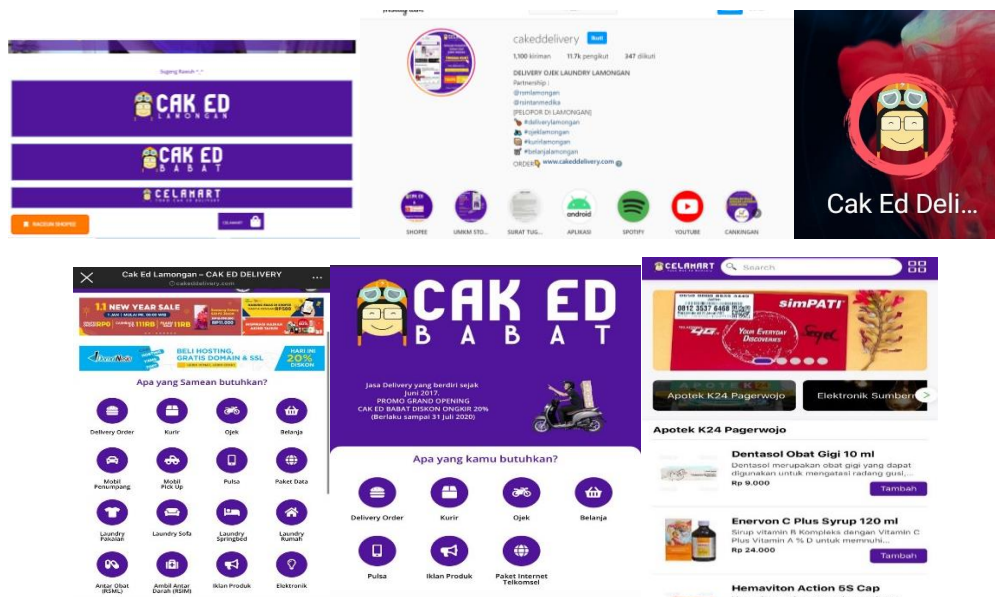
Sugeng Rawuh ^_^

CAK ED LAMONGAN

CAK ED BABAT

CELAMART

BELANJA SHOPEE

CELAMART

cakeddelivery

1,100 kiriman 11.7k pengikut 347 diikuti

DELIVERY OJEK LAUNDRY LAMONGAN
Partnership :
@rsmlamongan
@rsintanmedika
[PELOPOR DI LAMONGAN]
#deliverylamongan
#ojeklamongan
#kurirlamongan
#belanjalamongan
ORDER www.cakeddelivery.com

SHOPEE UMKM STO... SURAT TUG... APLIKASI SPOTIFY YOUTUBE CANKINGAN

Cak Ed Deli...

Cak Ed Lamongan – CAK ED DELIVERY
cakeddelivery.com

1.1 NEW YEAR SALE

BELI HOSTING, GRATIS DOMAIN & SSL
HARI INI 20% DISKON

Apa yang Samean butuhkan?

Delivery Order Kurir Ojek Belanja
Mobil Penumpang Mobil Pick Up Pulsa Paket Data
Laundry Pakaian Laundry Sofa Laundry Springbed Laundry Rumah
Antar Obat (RSML) Ambil Antar Darah (RSIM) Iklan Produk Elektronik

CAK ED BABAT

Jasa Delivery yang berdiri sejak Juni 2017,
PROMO GRAND OPENING
CAK ED BABAT DISKON ONGKIR 20%
(Berlaku sampai 31 Juli 2020)

Apa yang kamu butuhkan?

Delivery Order Kurir Ojek Belanja
Pulsa Iklan Produk Paket Internet Telkomsel

CELAMART Search

simPATI
YOUR EVERYDAY DISCOVERIES

Apotek K24 Pagerwojo Elektronik Sumber

Apotek K24 Pagerwojo

Dentasol Obat Gigi 10 ml
Dentasol merupakan obat gigi yang dapat digunakan untuk mengatasi radang gusi,...
Rp 9.000 Tambah

Enervon C Plus Syrup 120 ml
Sirup vitamin B Kompleks dengan Vitamin C Plus Vitamin A % D untuk memenuhi...
Rp 24.000 Tambah

Hemaviton Action 5S Cap